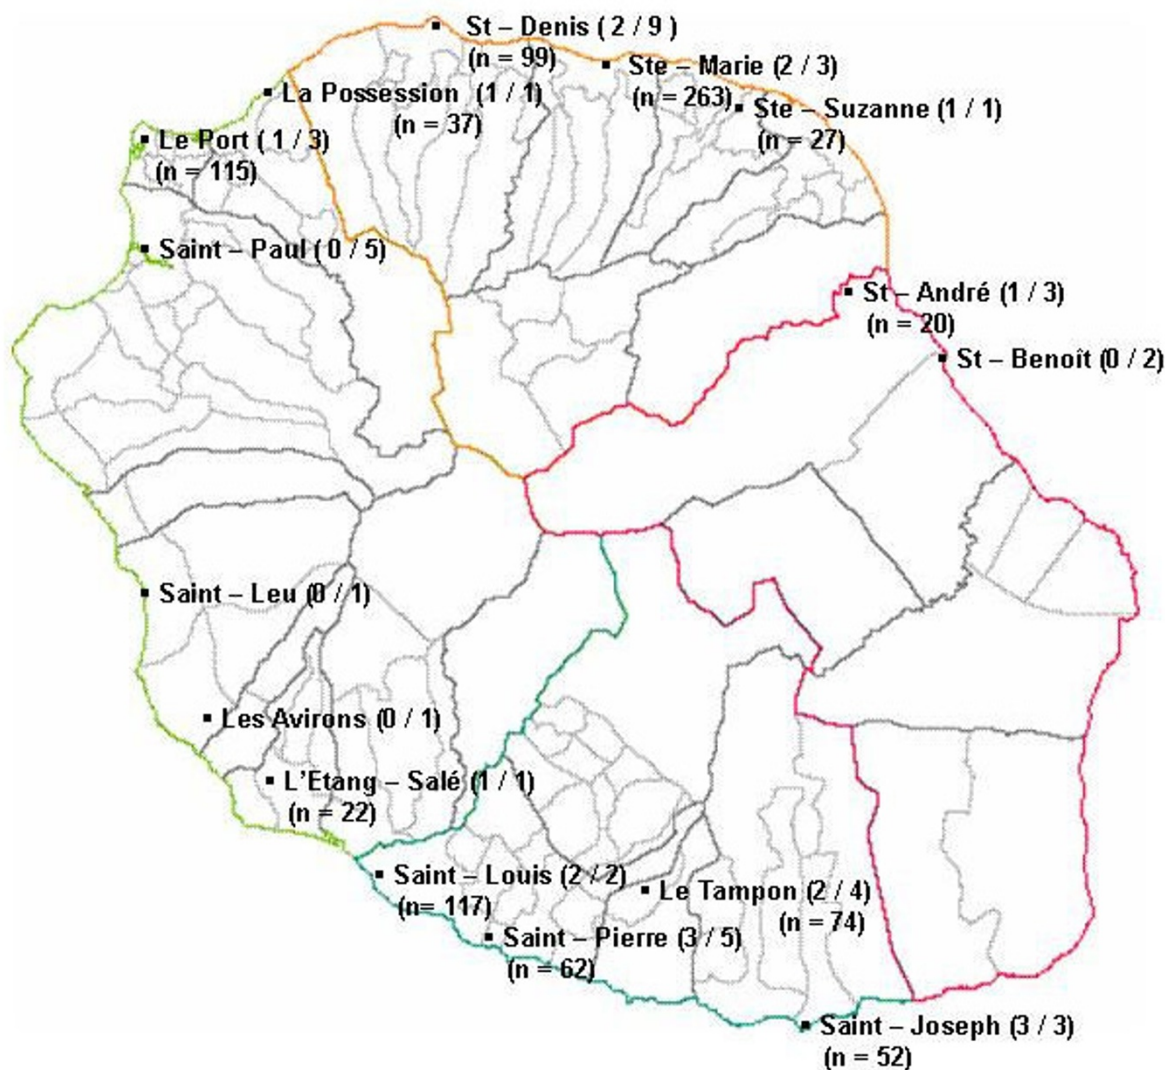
St – Denis ( 2 / 9 )
(n = 99)

Ste – Marie (2 / 3)
(n = 263)

La Possession (1 / 1)
(n = 37)

Ste – Suzanne (1 / 1)
(n = 27)

Le Port ( 1 / 3)
(n = 115)

Saint – Paul ( 0 / 5)

St – André (1 / 3)
(n = 20)

St – Benoît (0 / 2)

Saint – Leu (0 / 1)

Les Avirons (0 / 1)

L'Etang – Salé (1 / 1)
(n = 22)

Saint – Louis (2 / 2)
(n= 117)

Le Tampon (2 / 4)
(n = 74)

Saint – Pierre (3 / 5)
(n = 62)

Saint – Joseph (3 / 3)
(n = 52)